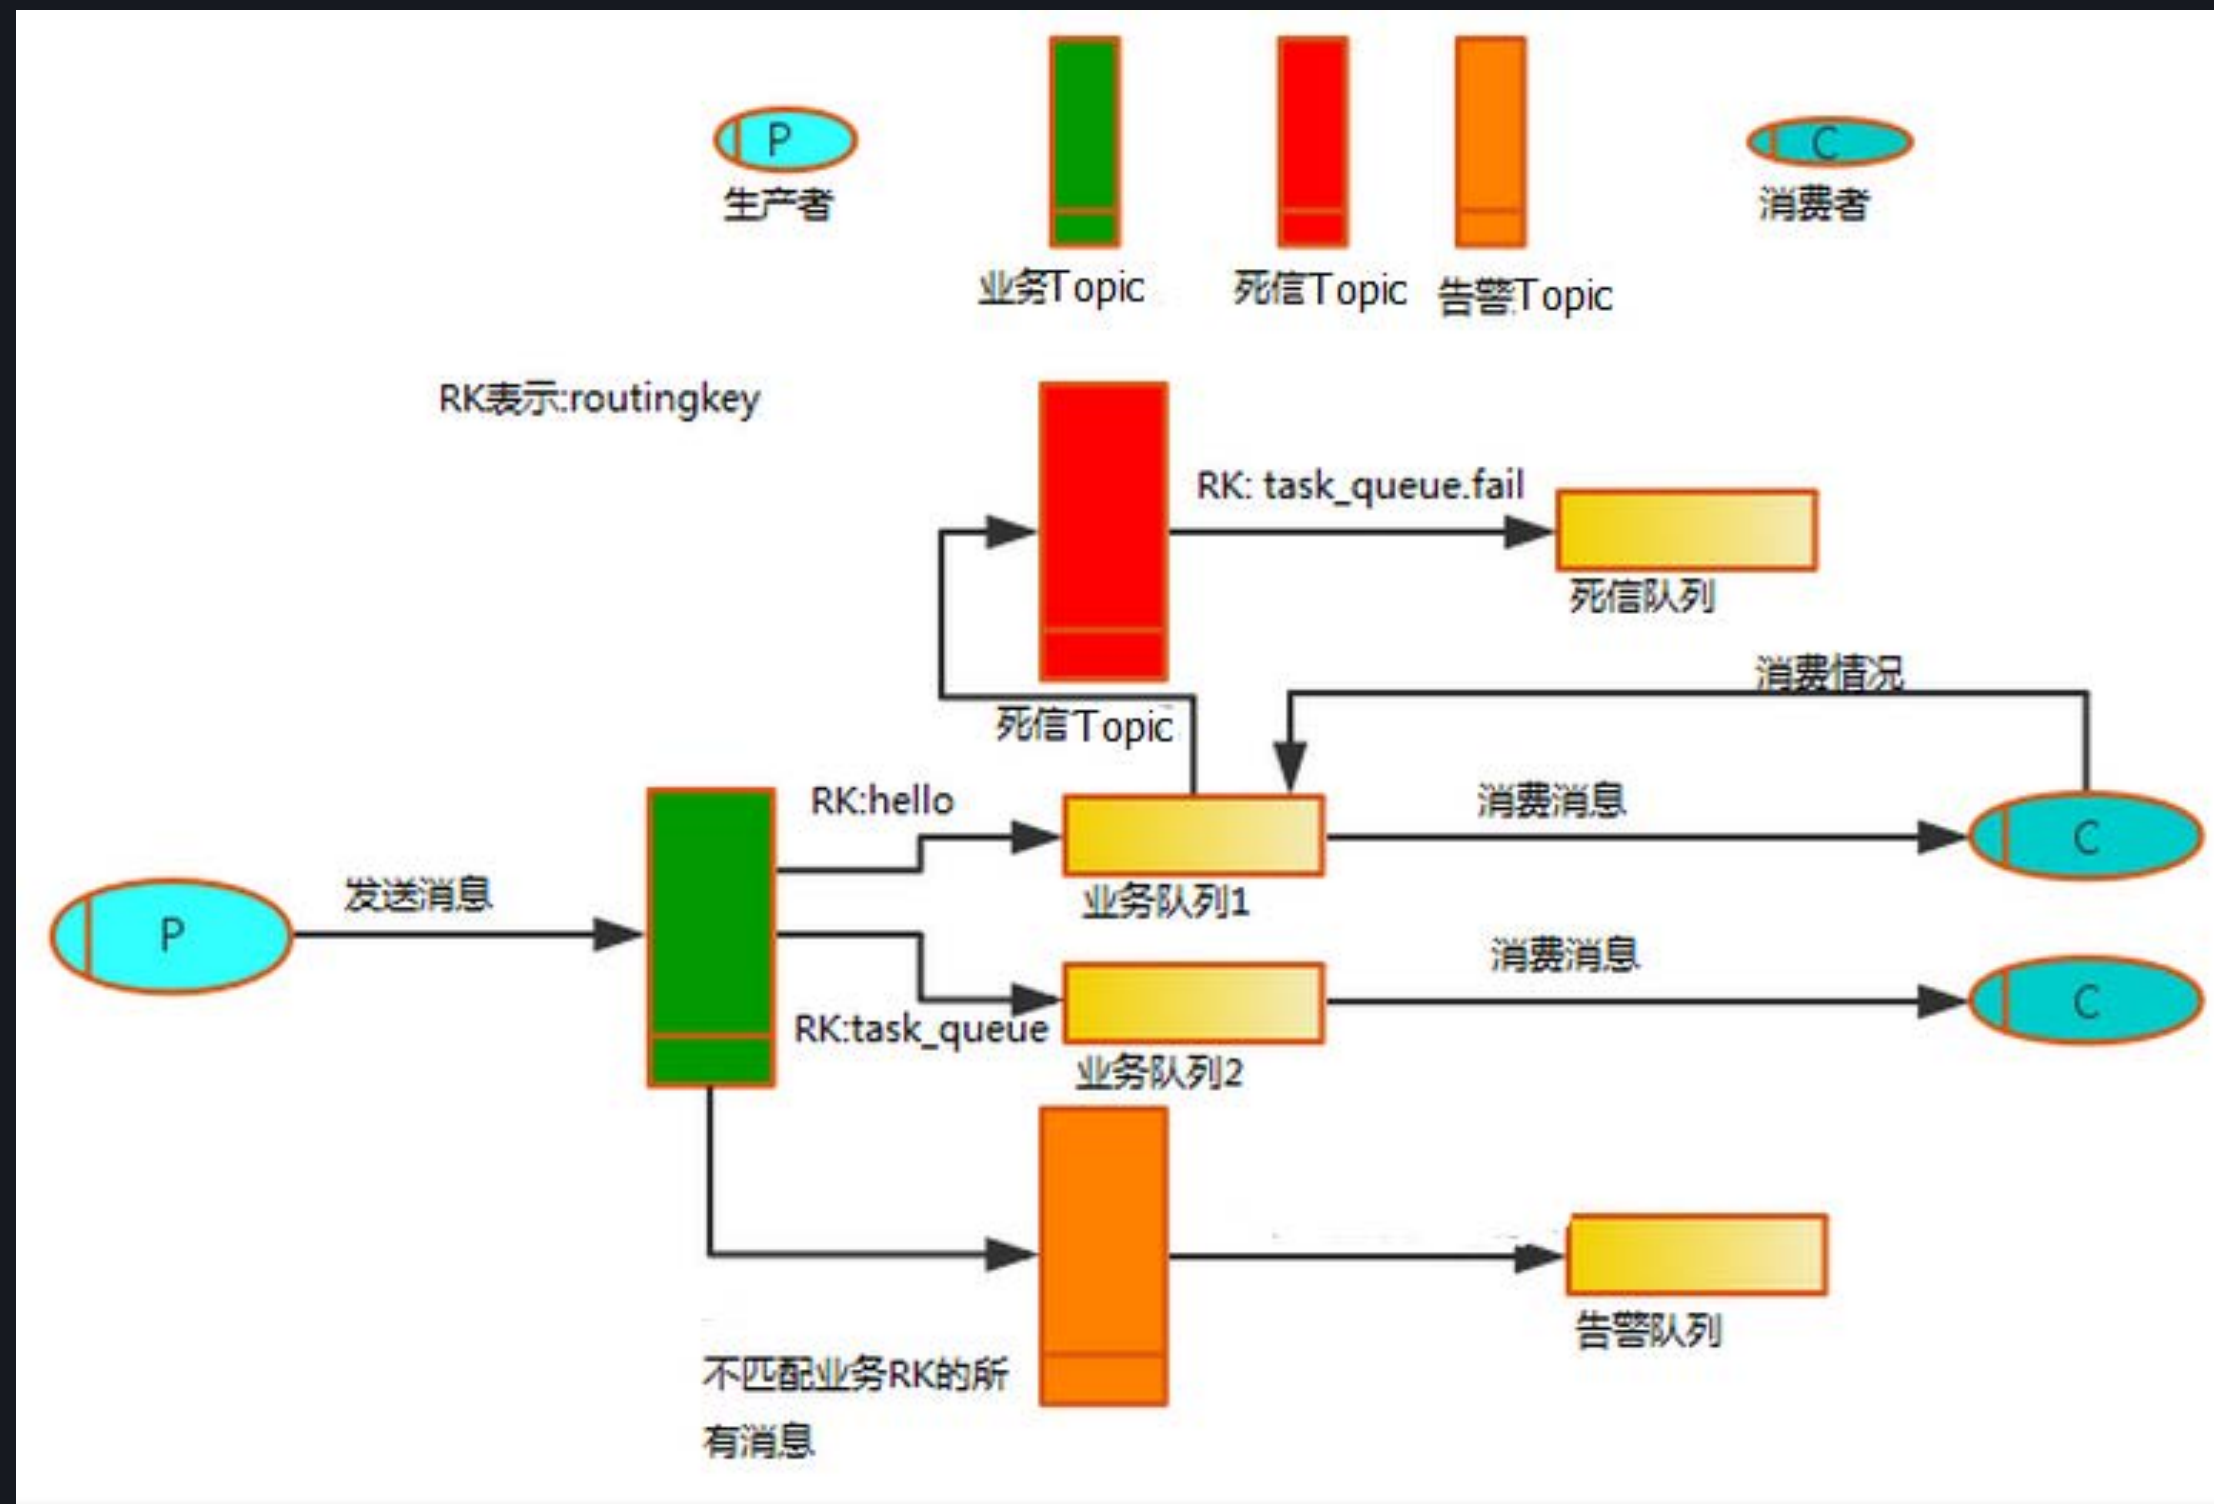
P
生产者

业务Topic

死信Topic

告警Topic

C
消费者

RK表示:routingkey

RK: task_queue.fail

死信队列

死信Topic

消费情况

RK:hello

消费消息

C

P

发送消息

业务队列1

消费消息

C

RK:task_queue

业务队列2

告警队列

不匹配业务RK的所有消息